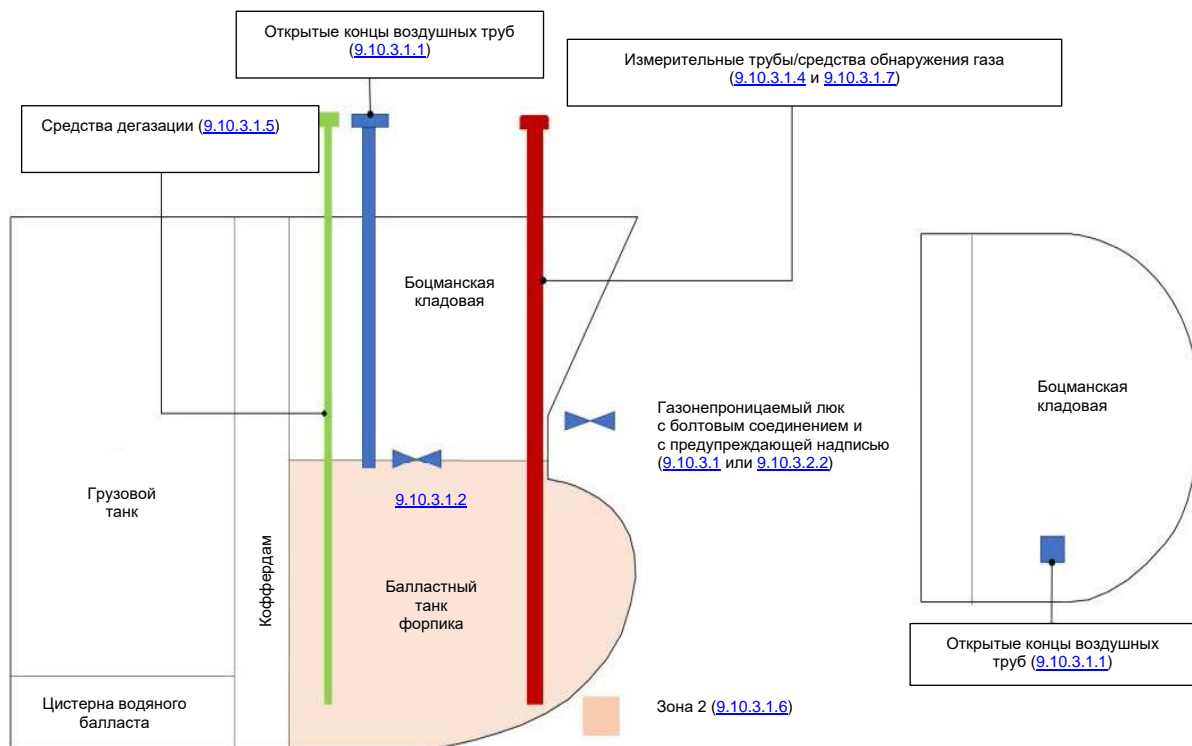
Открытые концы воздушных труб (9.10.3.1.1)

Измерительные трубы/средства обнаружения газа (9.10.3.1.4 и 9.10.3.1.7)

Средства дегазации (9.10.3.1.5)

Боцманская кладовая

Боцманская кладовая

Газонепроницаемый люк с болтовым соединением и с предупреждающей надписью (9.10.3.1 или 9.10.3.2.2)

9.10.3.1.2

Грузовой танк

Коффердам

Балластный танк форпика

Открытые концы воздушных труб (9.10.3.1.1)

Цистерна водяного балласта

Зона 2 (9.10.3.1.6)